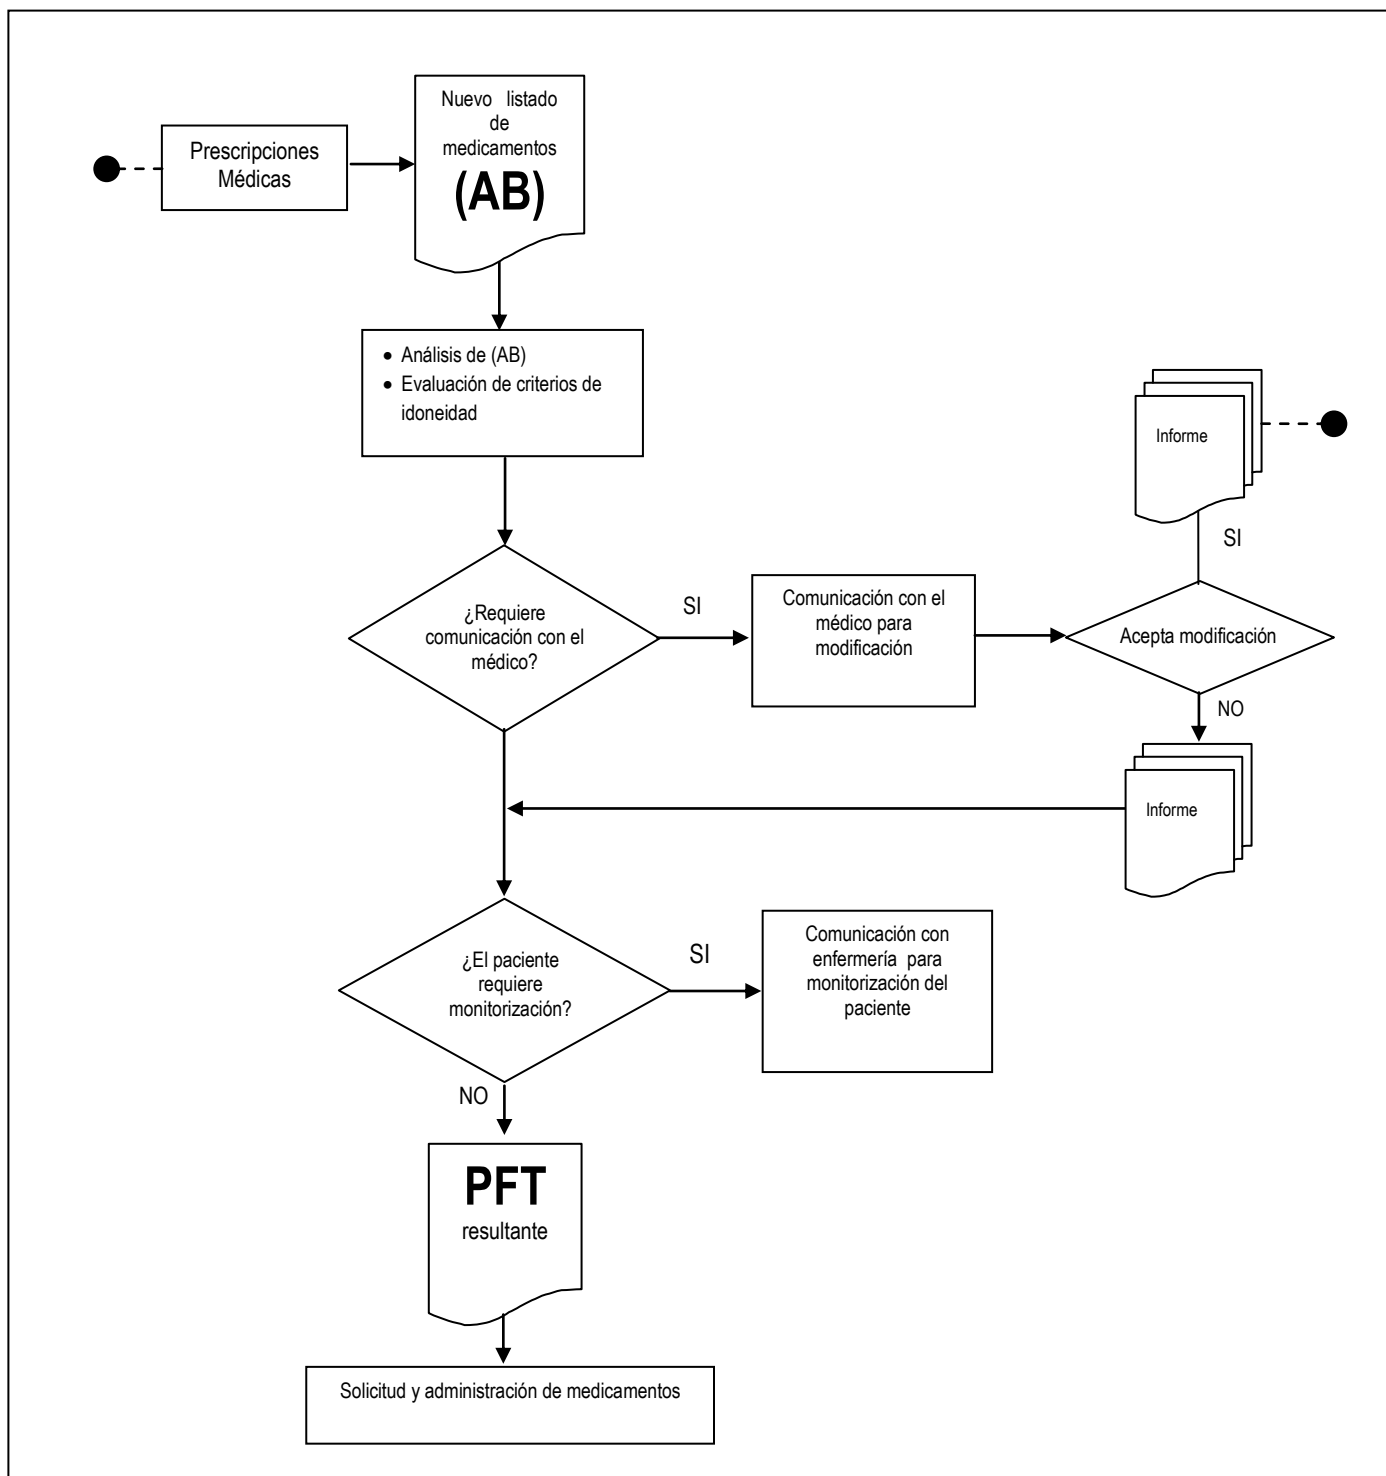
Prescripciones Médicas

Nuevo listado de medicamentos
(AB)

• Análisis de (AB)
• Evaluación de criterios de idoneidad

Informe

SI

¿Requiere comunicación con el médico?

SI

Comunicación con el médico para modificación

Acepta modificación

NO

Informe

¿El paciente requiere monitorización?

SI

Comunicación con enfermería para monitorización del paciente

NO

PFT
resultante

Solicitud y administración de medicamentos